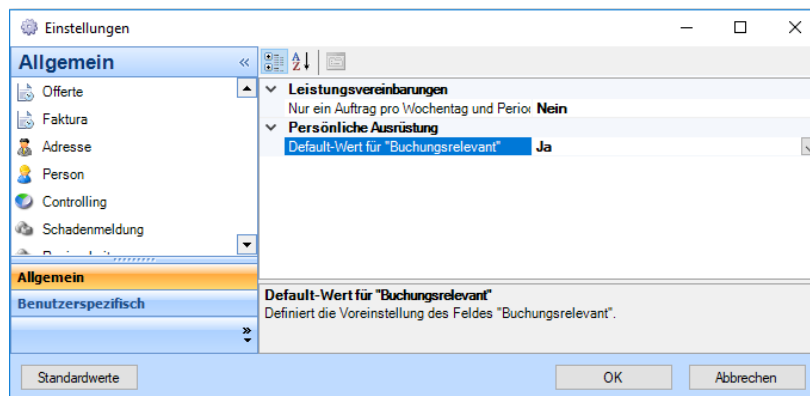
Einstellungen

Allgemein

Offerte
Faktura
Adresse
Person
Controlling
Schadenmeldung
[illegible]

Allgemein
Benutzerspezifisch

Leistungsvereinbarungen
Nur ein Auftrag pro Wochentag und Perioc Nein
Persönliche Ausrüstung
Default-Wert für "Buchungsrelevant" Ja

Default-Wert für "Buchungsrelevant"
Definiert die Voreinstellung des Feldes "Buchungsrelevant".

Standardwerte
OK
Abbrechen